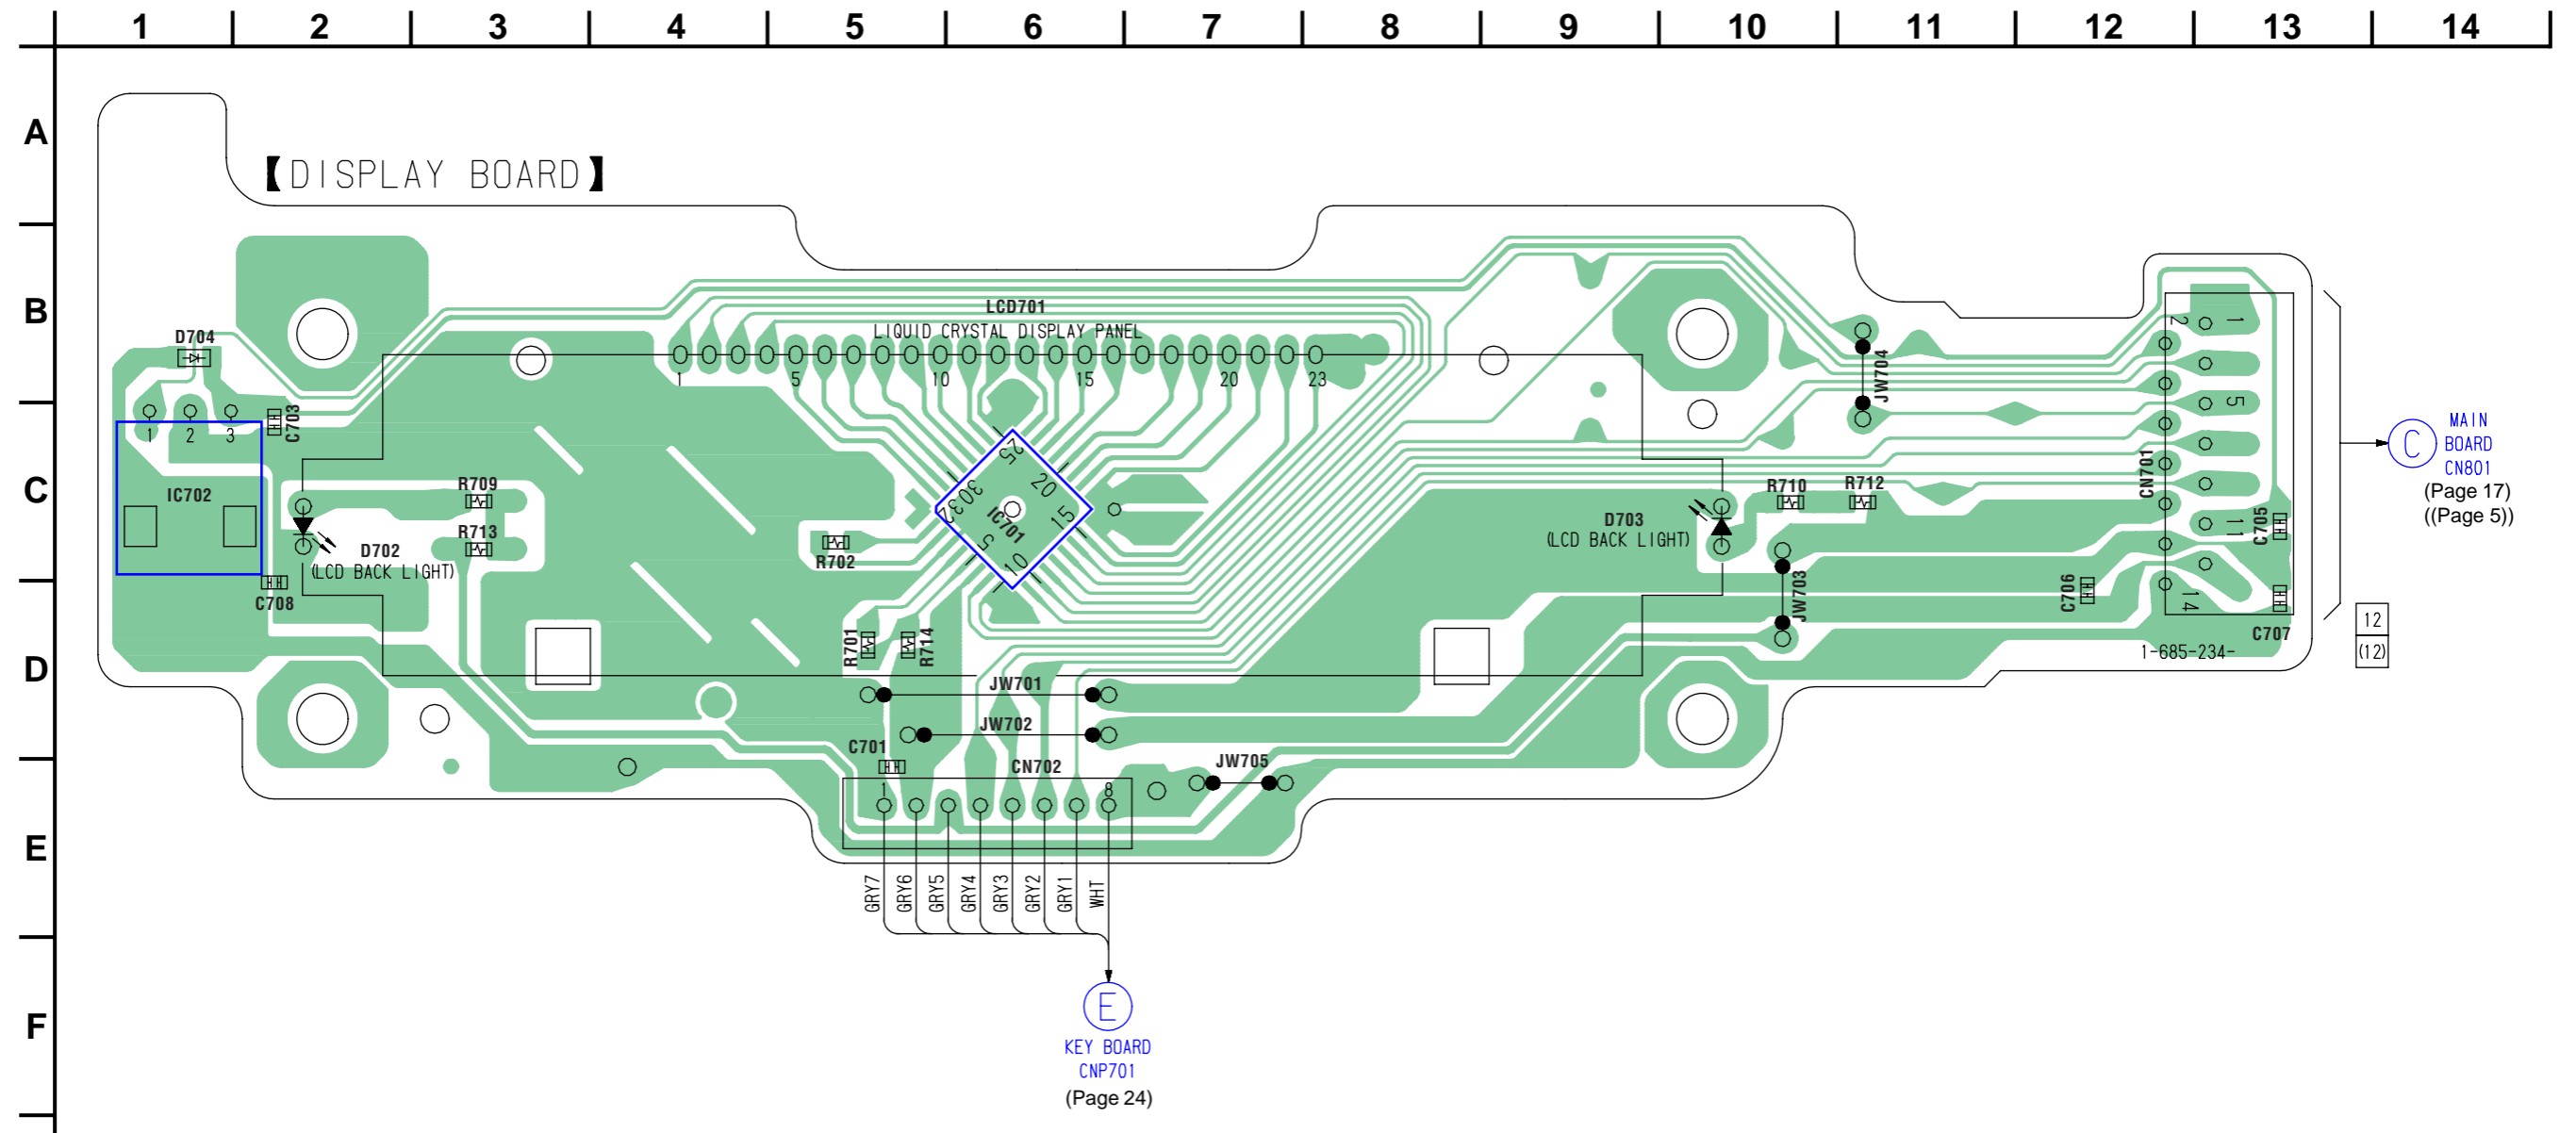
1 2 3 4 5 6 7 8 9 10 11 12 13 14

A
B
C
D
E
F

【DISPLAY BOARD】

LCD701
LIQUID CRYSTAL DISPLAY PANEL
1 5 10 15 20 23

D704
C703
1 2 3
IC702
C708
R709
R713
D702
(LCD BACK LIGHT)
R702
IC701
25 20 15 30 32 5 10
R701
R714
JW701
JW702
C701
CN702
1 8
JW705
D703
(LCD BACK LIGHT)
R710
R712
JW704
JW703
CN701
2 1 5 11 14
C705
C706
C707
1-685-234-

12
(12)

C
MAIN BOARD
CN801
(Page 17)
((Page 5))

GRY7 GRY6 GRY5 GRY4 GRY3 GRY2 GRY1 WHT

E
KEY BOARD
CNP701
(Page 24)